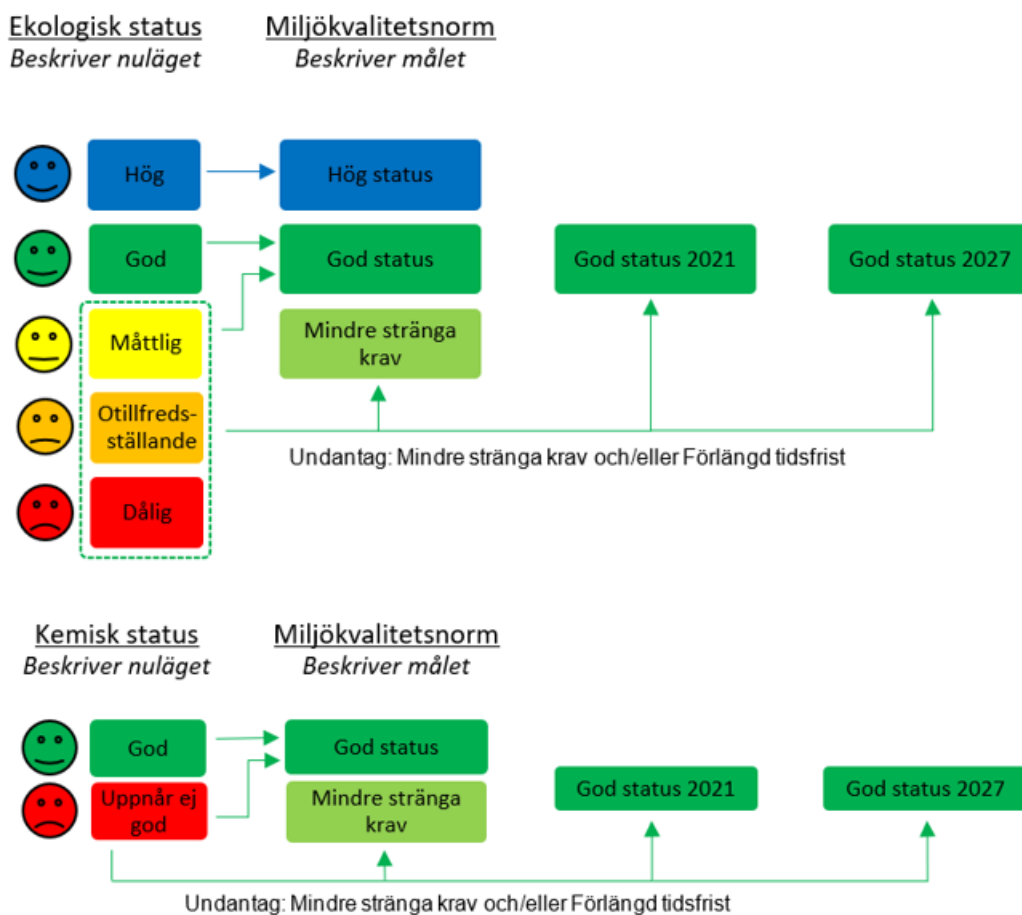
Ekologisk status
Beskriver nuläget

Miljökvalitetsnorm
Beskriver målet

Hög

Hög status

God

God status

God status 2021

God status 2027

Måttlig

Mindre stränga krav

Otillfredsställande

Undantag: Mindre stränga krav och/eller Förlängd tidsfrist

Dålig

Kemisk status
Beskriver nuläget

Miljökvalitetsnorm
Beskriver målet

God

God status

God status 2021

God status 2027

Uppnår ej god

Mindre stränga krav

Undantag: Mindre stränga krav och/eller Förlängd tidsfrist